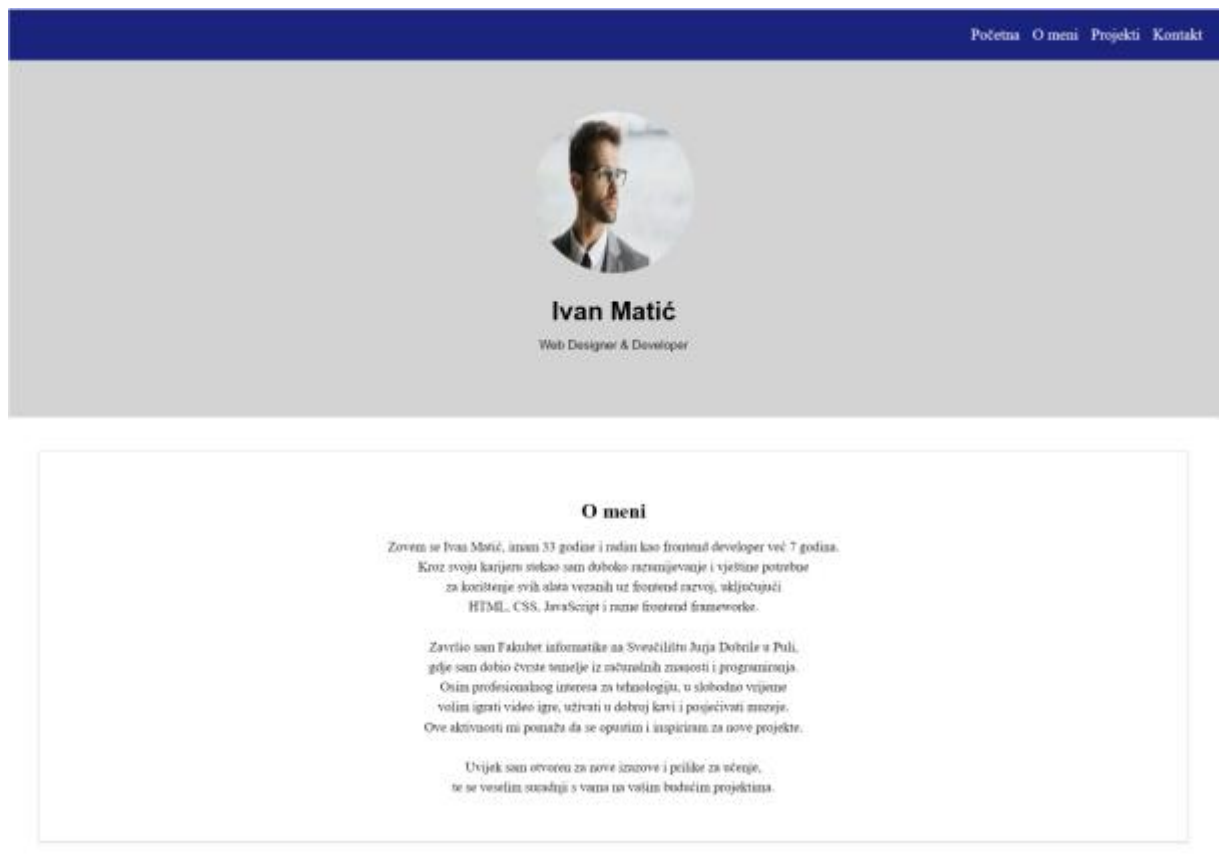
Početna O meni Projekti Kontakt

Ivan Matić

Web Designer & Developer

O meni

Zovem se Ivan Matić, imam 33 godine i radim kao frontend developer već 7 godina. Kroz svoju karijeru stekao sam duboko razumijevanje i vještine potrebne za korištenje svih alata vezanih uz frontend razvoj, uključujući HTML, CSS, JavaScript i razne frontend frameworke.

Završio sam Fakultet informatike na Sveučilištu Jurja Dobrile u Puli, gdje sam dobio čvrste temelje iz računalnih znanosti i programiranja. Osim profesionalnog interesa za tehnologiju, u slobodno vrijeme volim igrati video igre, uživati u dobroj kavi i posjećivati muzeje. Ove aktivnosti mi pomažu da se opustim i inspiriram za nove projekte.

Uvijek sam otvoren za nove izazove i prilike za učenje, te se veselim suradnji s vama na vašim budućim projektima.